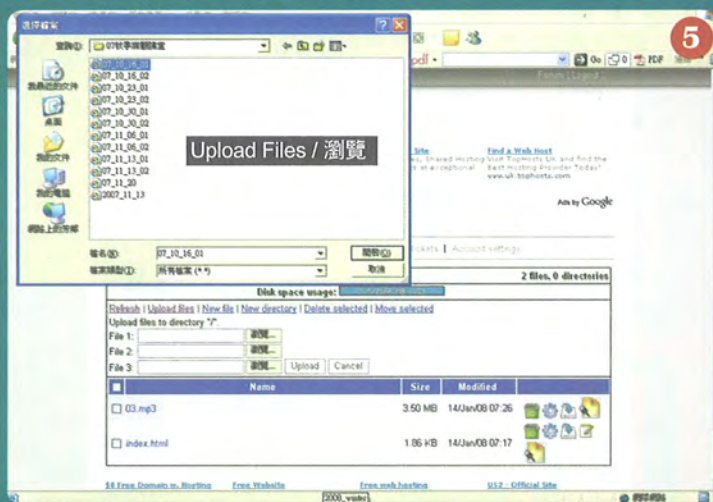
選擇檔案

查詢(I): 07秋季溜額展室

我最近的文件
桌面
我的文件
我的電腦
網路上的芳鄰

07_10_16_01
07_10_16_02
07_10_23_01
07_10_23_02
07_10_30_01
07_10_30_02
07_11_06_01
07_11_06_02
07_11_13_01
07_11_13_02
07_11_20
2007_11_13

Upload Files / 瀏覽

檔名(N): 07_10_16_01
檔案類型(T): 所有檔案 (*.*)
開啟(O)
取消

5

Go PDF

Find a Web Host

Ads by Google

2 files, 0 directories

Disk space usage:

Refresh | Upload files | New file | New directory | Delete selected | Move selected

Upload files to directory "/":
File 1: 瀏覽...
File 2: 瀏覽...
File 3: 瀏覽...
Upload Cancel

| | Name | Size | Modified |
|---|---|---|---|
| | 03.mp3 | 3.50 MB | 14/Jan/08 07:26 |
| | index.html | 1.86 KB | 14/Jan/08 07:17 |

$6 Free Domain w. Hosting | Free Website | Free web hosting | US2 : Official Site

2008_vmbv